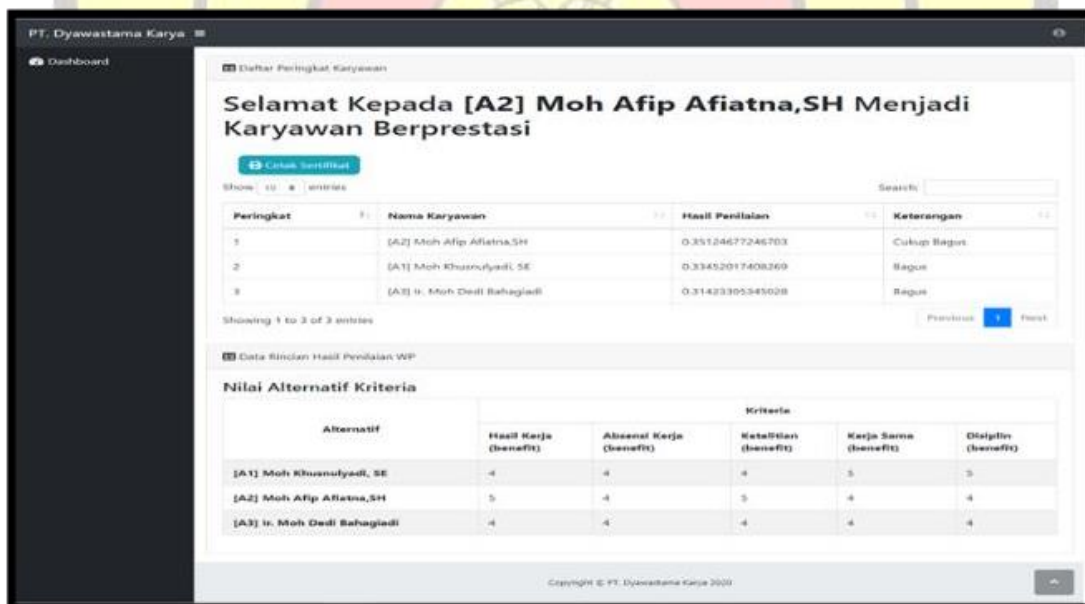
PT. Dyawastama Karya ≡

Dashboard

Daftar Peringkat Karyawan

Selamat Kepada [A2] Moh Afip Afiatna,SH Menjadi Karyawan Berprestasi

Cetak Sertifikat

Show 10 entries

Search:

| Peringkat | Nama Karyawan | Hasil Penilaian | Keterangan |
|---|---|---|---|
| 1 | [A2] Moh Afip Afiatna,SH | 0.35124677246703 | Cukup Bagus |
| 2 | [A1] Moh Khusnulyadi, SE | 0.33452017408269 | Bagus |
| 3 | [A3] Ir. Moh Dedi Bahagiadi | 0.31423305345028 | Bagus |

Showing 1 to 3 of 3 entries

Previous 1 Next

Data Rincian Hasil Penilaian WP

Nilai Alternatif Kriteria

| Alternatif | Hasil Kerja (benefit) | Absensi Kerja (benefit) | Ketelitian (benefit) | Kerja Sama (benefit) | Disiplin (benefit) |
|---|---|---|---|---|---|
| [A1] Moh Khusnulyadi, SE | 4 | 4 | 4 | 5 | 5 |
| [A2] Moh Afip Afiatna,SH | 5 | 4 | 5 | 4 | 4 |
| [A3] Ir. Moh Dedi Bahagiadi | 4 | 4 | 4 | 4 | 4 |

Kriteria

Copyright © PT. Dyawastama Karya 2020